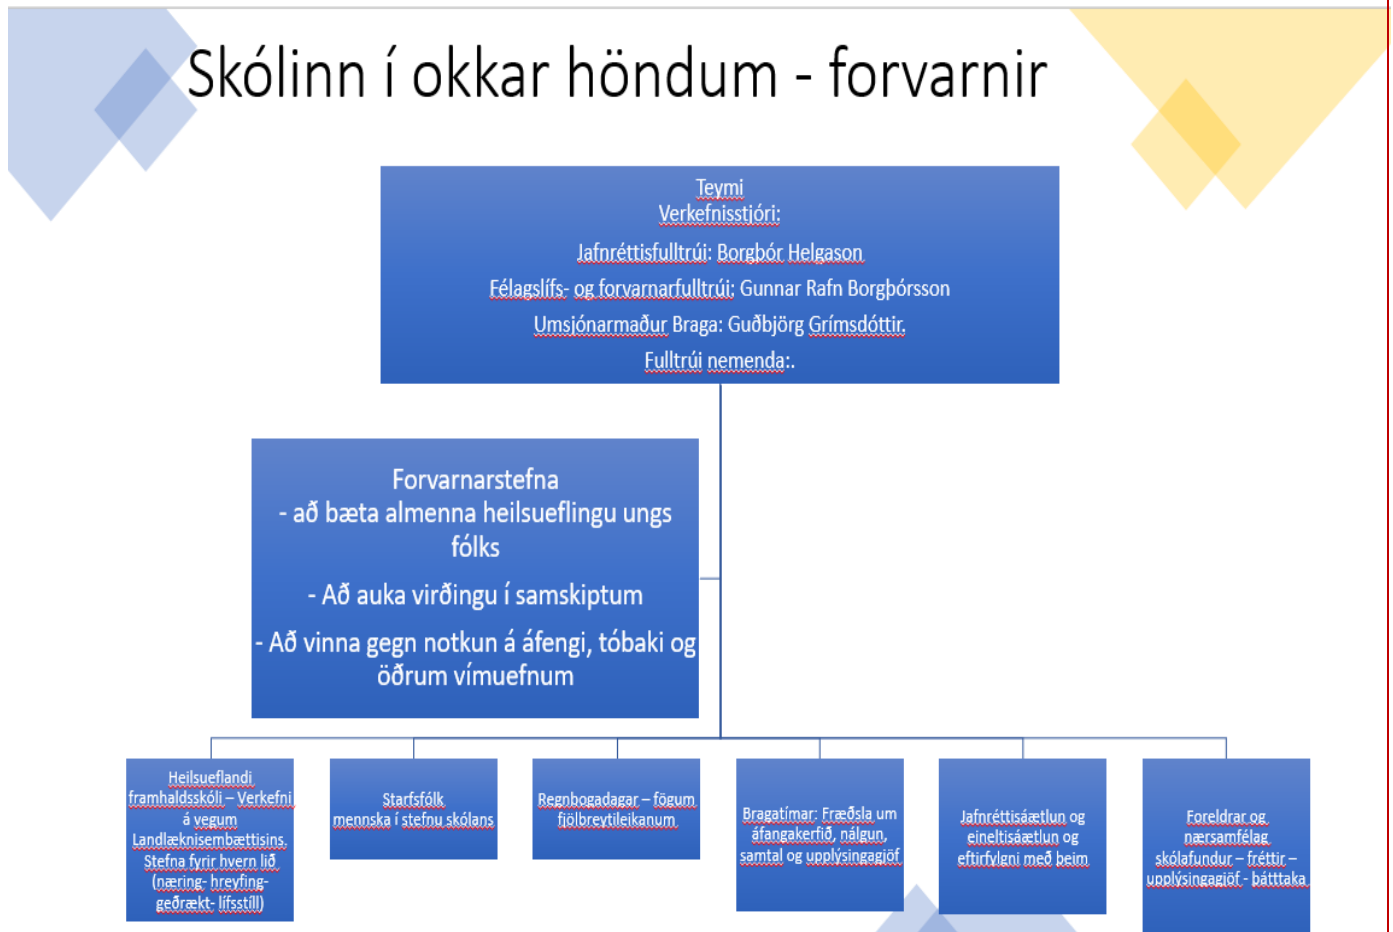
Skólinn í okkar höndum - forvarnir

Teymi
Verkefnisstjóri:
Jafnréttisfulltrúi: Borgþór Helgason
Félagslífs- og forvarnarfulltrúi: Gunnar Rafn Borgþórsson
Umsjónarmaður Braga: Guðbjörg Grímsdóttir.
Fulltrúi nemenda:.

Forvarnarstefna
- að bæta almenna heilsueflingu ungs fólks

- Að auka virðingu í samskiptum

- Að vinna gegn notkun á áfengi, tóbaki og öðrum vímuefnum

Heilsueflandi framhaldsskóli – Verkefni á vegum Landlæknisembættisins. Stefna fyrir hvern lið (næring- hreyfing- geðrækt- lífsstíll)

Starfsfólk mennska í stefnu skólans

Regnbogadagar – fögnum fjölbreytileikanum

Bragatímar: Fræðsla um áfangakerfið, nálgun, samtal og upplýsingagjöf

Jafnréttisáætlun og eineltisáætlun og eftirfylgni með þeim

Foreldrar og nærsamfélag skólafundur – fréttir – upplýsingagjöf - þátttaka